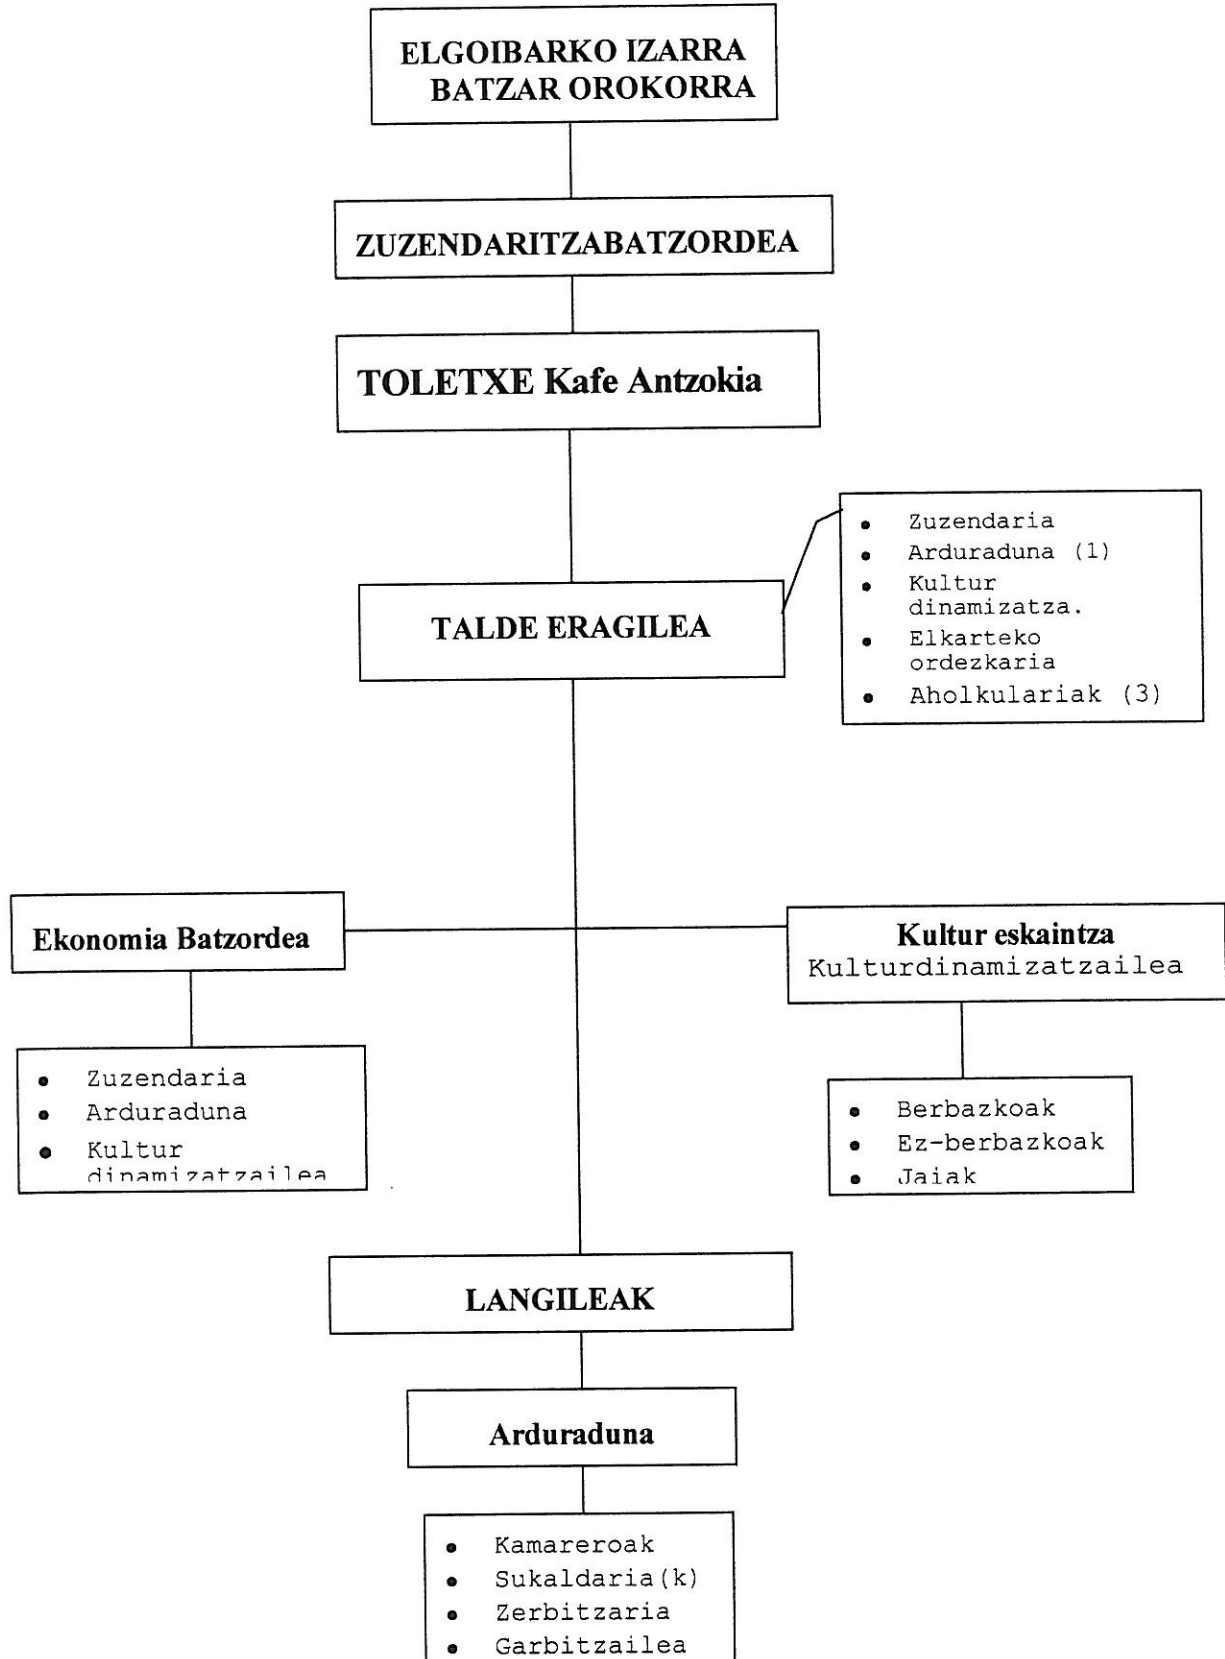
ELGOIBARKO IZARRA
BATZAR OROKORRA

ZUZENDARITZABATZORDEA

TOLETXE Kafe Antzokia

- Zuzendaria
- Arduraduna (1)
- Kultur dinamizatza.
- Elkarteko ordezkaria
- Aholkulariak (3)

TALDE ERAGILEA

Ekonomia Batzordea

- Zuzendaria
- Arduraduna
- Kultur dinamizatzailea

Kultur eskaintza
Kulturdinamizatzailea

- Berbazkoak
- Ez-berbazkoak
- Jaiak

LANGILEAK

Arduraduna

- Kamarereoak
- Sukaldaria(k)
- Zerbitzaria
- Garbitzailea